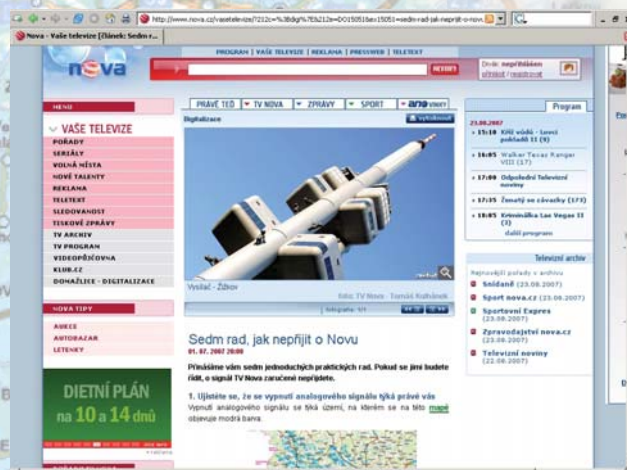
http://www.nova.cz/vasetelevize/?212c=%3Bdig%7Eb212e=DO15051&x15051=sedm-rad-jak-nepřijít-o-novu

Nova - Vaše televize [Článek: Sedm r...

nova

PROGRAM | VAŠE TELEVIZE | REKLAMA | PRESSWEB | TELETEXT

HLEDEJ

MENU

VAŠE TELEVIZE

POŘADY
SERIÁLY
VOLNÁ MÍSTA
NOVÉ TALENTY
REKLAMA
TELETEXT
SLEDOVANOST
TISKOVÉ ZPRÁVY
TV ARCHIV
TV PROGRAM
VIDEOPŮJČOVNA
KLUB.CZ
DOMAŽLICE - DIGITALIZACE

NOVA TIPY

AUKCE
AUTOBAZAR
LETENKY

DIETNÍ PLÁN
na 10 a 14 dnů

PRÁVĚ TEĎ | TV NOVA | ZPRÁVY | SPORT | ano

Digitalizace

Vysílač - Žižkov

foto: TV Nova - Tomáš Kalhánek

Sedm rad, jak nepřijít o Novu

01. 07. 2007 20:00

Přinášíme vám sedm jednoduchých praktických rad. Pokud se jimi budete řídit, o signál TV Nova zaručeně nepřijdete.

1. Ujistěte se, že se vypnutí analogového signálu týká právě vás

Vypnutí analogového signálu se týká území, na kterém se na této mapě objevuje modrá barva:

Program

23.08.2007

15:10 Křtí vidět - Lovci pokladů II (9)
16:05 Walker Texas Ranger VIII (17)
17:00 Odpolední Televizní noviny
17:35 Zvonit se zavazky (17)
18:05 Kriminálka Las Vegas II (3)
další program

Televizní archiv

Nejnovější pořady v archivu

Snídaně (23.08.2007)
Sport nova.cz (23.08.2007)
Sportovní Expres (23.08.2007)
Zpravodajství nova.cz (23.08.2007)
Televizní noviny (22.08.2007)